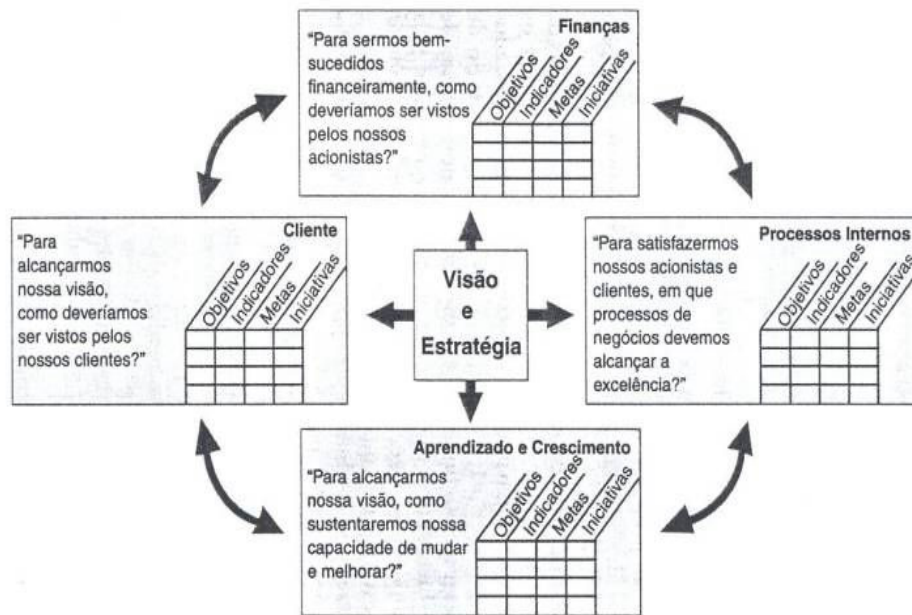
Finanças

"Para sermos bem-sucedidos financeiramente, como deveríamos ser vistos pelos nossos acionistas?"

Objetivos
Indicadores
Metas
Iniciativas

Cliente

"Para alcançarmos nossa visão, como deveríamos ser vistos pelos nossos clientes?"

Objetivos
Indicadores
Metas
Iniciativas

Visão
e
Estratégia

Processos Internos

"Para satisfazermos nossos acionistas e clientes, em que processos de negócios devemos alcançar a excelência?"

Objetivos
Indicadores
Metas
Iniciativas

Aprendizado e Crescimento

"Para alcançarmos nossa visão, como sustentaremos nossa capacidade de mudar e melhorar?"

Objetivos
Indicadores
Metas
Iniciativas